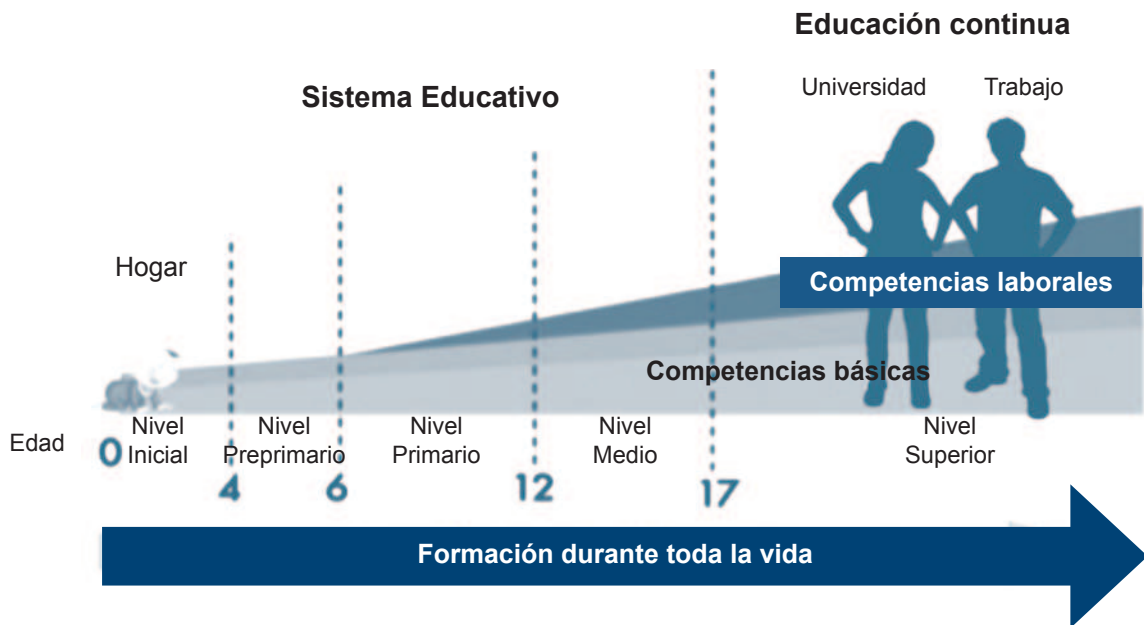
Educación continua

Sistema Educativo

Universidad

Trabajo

Hogar

Competencias laborales

Competencias básicas

Edad

0

Nivel Inicial

4

Nivel Preprimario

6

Nivel Primario

12

Nivel Medio

17

Nivel Superior

Formación durante toda la vida